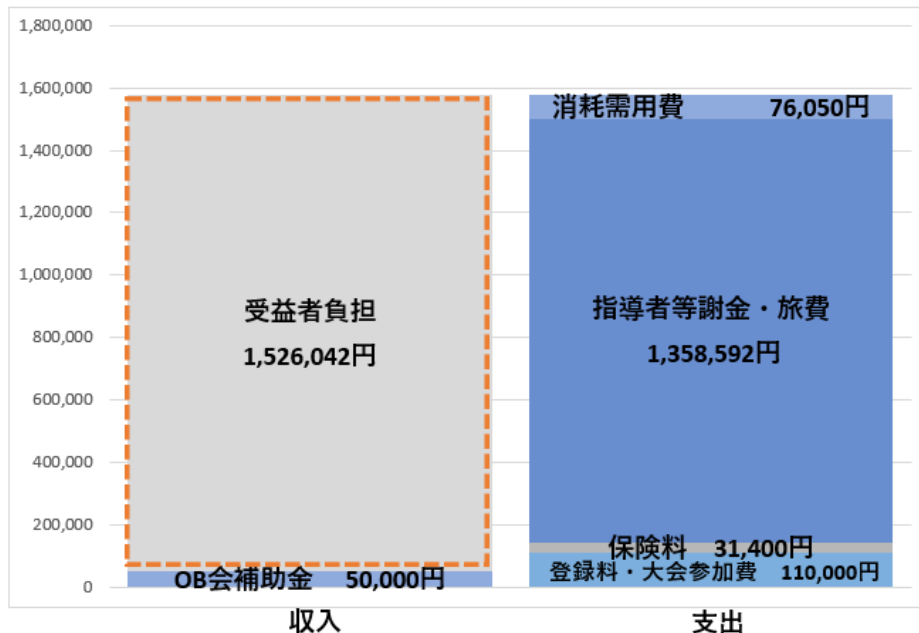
1,800,000
1,600,000
1,400,000
1,200,000
1,000,000
800,000
600,000
400,000
200,000
0

受益者負担
1,526,042円

OB会補助金　50,000円

収入

消耗需用費　76,050円

指導者等謝金・旅費
1,358,592円

保険料　31,400円

登録料・大会参加費　110,000円

支出